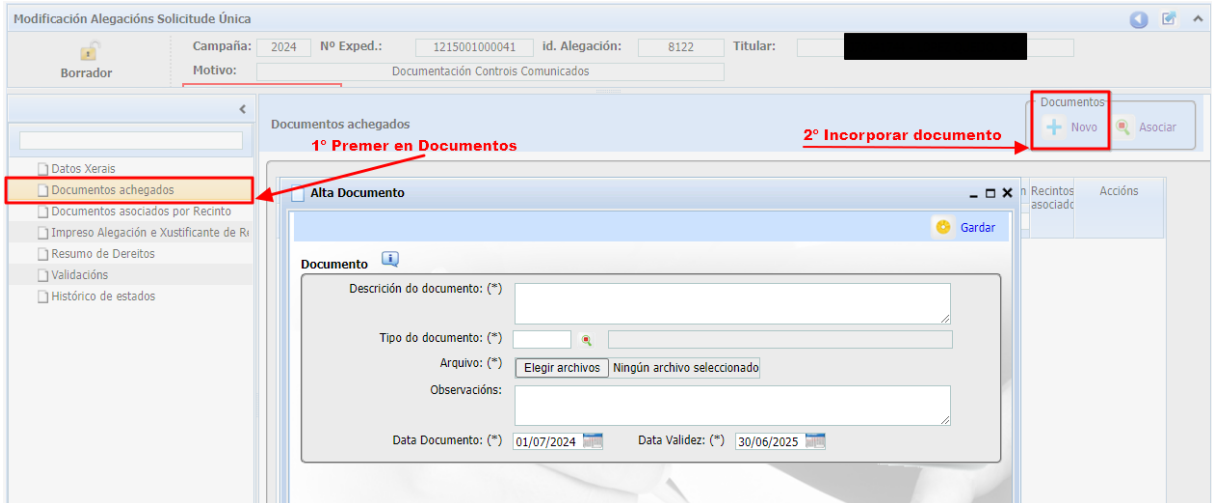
Modificación Alegacións Solicitude Única

Borrador

Campaña: 2024 Nº Exped.: 1215001000041 id. Alegación: 8122 Titular:

Motivo: Documentación Controis Comunicados

Datos Xerais
Documentos achegados
Documentos asociados por Recinto
Impreso Alegación e Xustificante de R
Resumo de Dereitos
Validacións
Histórico de estados

Documentos achegados

1º Premer en Documentos

Documentos
Novo
Asociar

2º Incorporar documento

Recintos asociados
Accións

Alta Documento

Gardar

Documento

Descrición do documento: (*)

Tipo do documento: (*)

Arquivo: (*) Elegir archivos Ningún archivo seleccionado

Observacións:

Data Documento: (*) 01/07/2024 Data Validez: (*) 30/06/2025